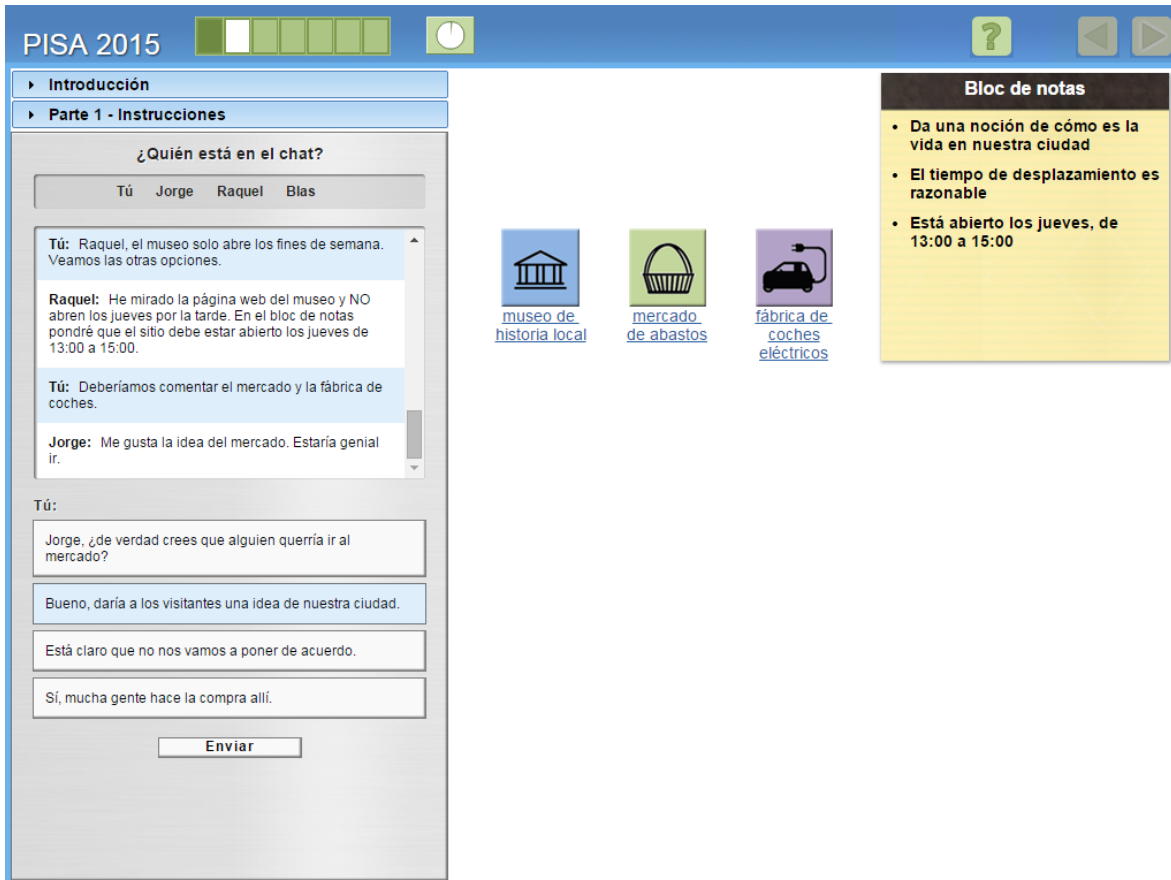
PISA 2015

?

Introducción

Parte 1 - Instrucciones

¿Quién está en el chat?

Tú Jorge Raquel Blas

**Tú:** Raquel, el museo solo abre los fines de semana. Veamos las otras opciones.

**Raquel:** He mirado la página web del museo y NO abren los jueves por la tarde. En el bloc de notas pondré que el sitio debe estar abierto los jueves de 13:00 a 15:00.

**Tú:** Deberíamos comentar el mercado y la fábrica de coches.

**Jorge:** Me gusta la idea del mercado. Estaría genial ir.

Tú:

Jorge, ¿de verdad crees que alguien querría ir al mercado?

Bueno, daría a los visitantes una idea de nuestra ciudad.

Está claro que no nos vamos a poner de acuerdo.

Sí, mucha gente hace la compra allí.

Enviar

museo de historia local

mercado de abastos

fábrica de coches eléctricos

Bloc de notas

- Da una noción de cómo es la vida en nuestra ciudad
- El tiempo de desplazamiento es razonable
- Está abierto los jueves, de 13:00 a 15:00